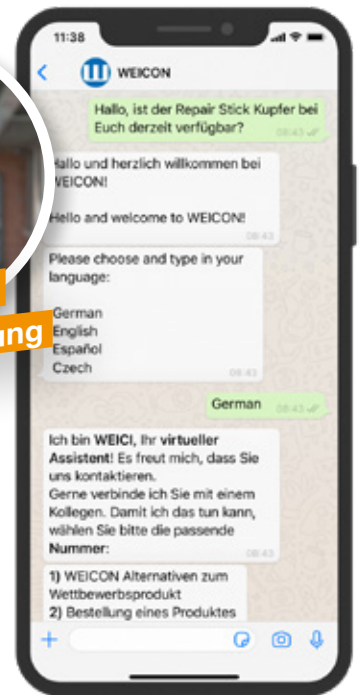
11:38

WEICON

Hallo, ist der Repair Stick Kupfer bei Euch derzeit verfügbar? 08:43

Hallo und herzlich willkommen bei WEICON!

Hello and welcome to WEICON! 08:43

Please choose and type in your language:

German
English
Español
Czech 08:43

German 08:43

Ich bin WEICI, Ihr virtueller Assistent! Es freut mich, dass Sie uns kontaktieren.
Gerne verbinde ich Sie mit einem Kollegen. Damit ich das tun kann, wählen Sie bitte die passende Nummer: 08:43

1) WEICON Alternativen zum Wettbewerbsprodukt
2) Bestellung eines Produktes

ung